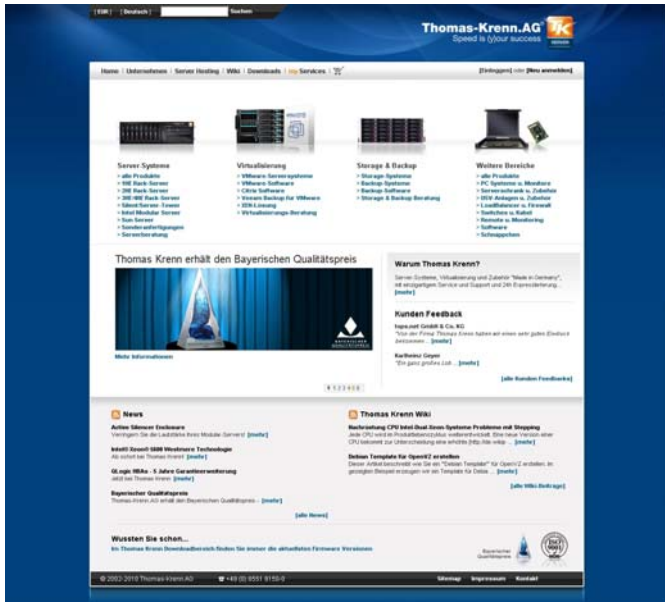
[ EUR ] [ Deutsch ] Suchen

Thomas-Krenn.AG
Speed is (y)our success

Home | Unternehmen | Server Hosting | Wiki | Downloads | Services

[Einloggen] oder [Neu anmelden]

Server-Systeme
» alle Produkte
» 1HE Rack-Server
» 2HE Rack-Server
» 3HE/4HE Rack-Server
» Silent/Server-Tower
» Intel Modular Server
» Sun Server
» Sonderanfertigungen
» Serverberatung

Virtualisierung
» VMware Serversysteme
» VMware Software
» Citrix Software
» Veeam Backup für VMware
» DDN-Lösung
» Virtualisierungs-Beratung

Storage & Backup
» Storage-Systeme
» Backup-Systeme
» Backup-Software
» Storage & Backup Beratung

Weitere Bereiche
» alle Produkte
» PC Systeme u. Monitore
» Serverschrank u. Zubehör
» USV Anlagen u. Zubehör
» Loadbalancer u. Firewall
» Switches u. Kabel
» Remote u. Monitoring
» Software
» Schnäppchen

Thomas Krenn erhält den Bayerischen Qualitätspreis

Mehr Informationen

1 2 3 4 5 6

Warum Thomas Krenn?
Server-Systeme, Virtualisierung und Zubehör "Made in Germany", mit erstgeprüftem Service und Support und 24h Expresslieferung ... [mehr]

Kunden Feedback
hups.net GmbH & Co. KG
"Von der Firma Thomas Krenn haben wir einen sehr guten Eindruck bekommen ... [mehr]
Karlheinz Geyer
"Ein ganz großes Lob ... [mehr]
[alle Kunden Feedbacks]

News
Active Silencer Enclosure
Verringern Sie die Lautstärke Ihres Modular Servers! [mehr]
Intel® Xeon® 5600 Westmere Technologie
Ab sofort bei Thomas Krenn! [mehr]
QLogic HBAs - 5 Jahre Garantieerweiterung
Jetzt bei Thomas Krenn [mehr]
Bayerischer Qualitätspreis
Thomas-Krenn.AG erhält den Bayerischen Qualitätspreis ... [mehr]
[alle News]

Thomas Krenn Wiki
Beschränkung CPU Intel-Dual-Xeon-Systeme Probleme mit Stepping
Jede CPU wird im Produktlebenszyklus weiterentwickelt. Eine neue Version einer CPU bekommt zur Unterscheidung eine erhöhte (http://de.wikip ... [mehr]
Debian Template für OpenVZ erstellen
Dieser Artikel beschreibt wie Sie ein "Debian Template" für OpenVZ erstellen. Im gezeigten Beispiel erzeugen wir ein Template für Debian ... [mehr]
[alle Wiki-Beiträge]

Wussten Sie schon...
Im Thomas Krenn Downloadbereich finden Sie immer die aktuellsten Firmware Versionen

Bayerischer Qualitätspreis

© 2002-2010 Thomas-Krenn.AG  +49 (0) 8551 9150-0  Sitemap  Impressum  Kontakt